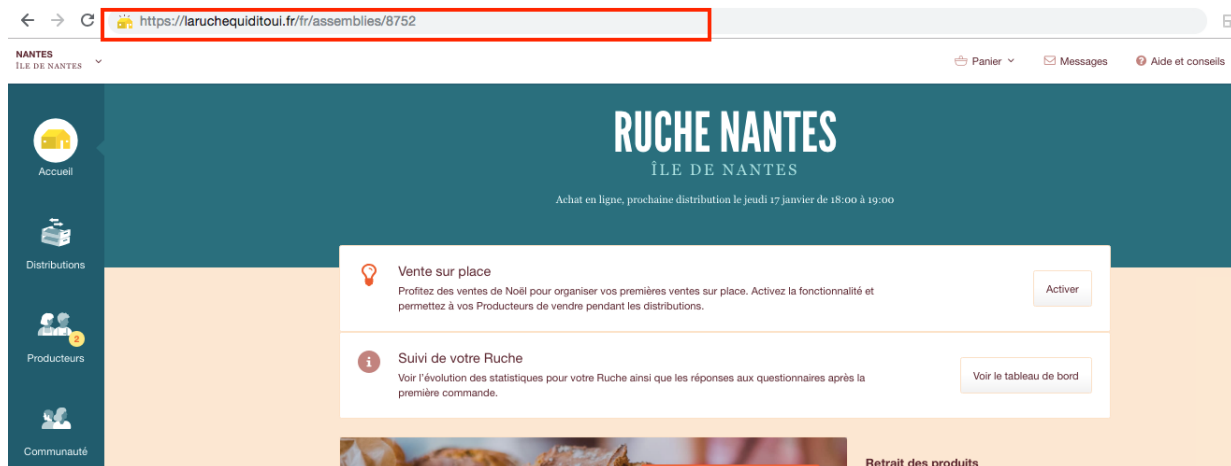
https://laruchequiditoui.fr/fr/assemblies/8752

NANTES
ÎLE DE NANTES

Panier
Messages
Aide et conseils

Accueil

Distributions

2
Producteurs

Communauté

RUCHE NANTES
ÎLE DE NANTES

Achat en ligne, prochaine distribution le jeudi 17 janvier de 18:00 à 19:00

Vente sur place
Profitez des ventes de Noël pour organiser vos premières ventes sur place. Activez la fonctionnalité et permettez à vos Producteurs de vendre pendant les distributions.

Activer

Suivi de votre Ruche
Voir l'évolution des statistiques pour votre Ruche ainsi que les réponses aux questionnaires après la première commande.

Voir le tableau de bord

Retrait des produits